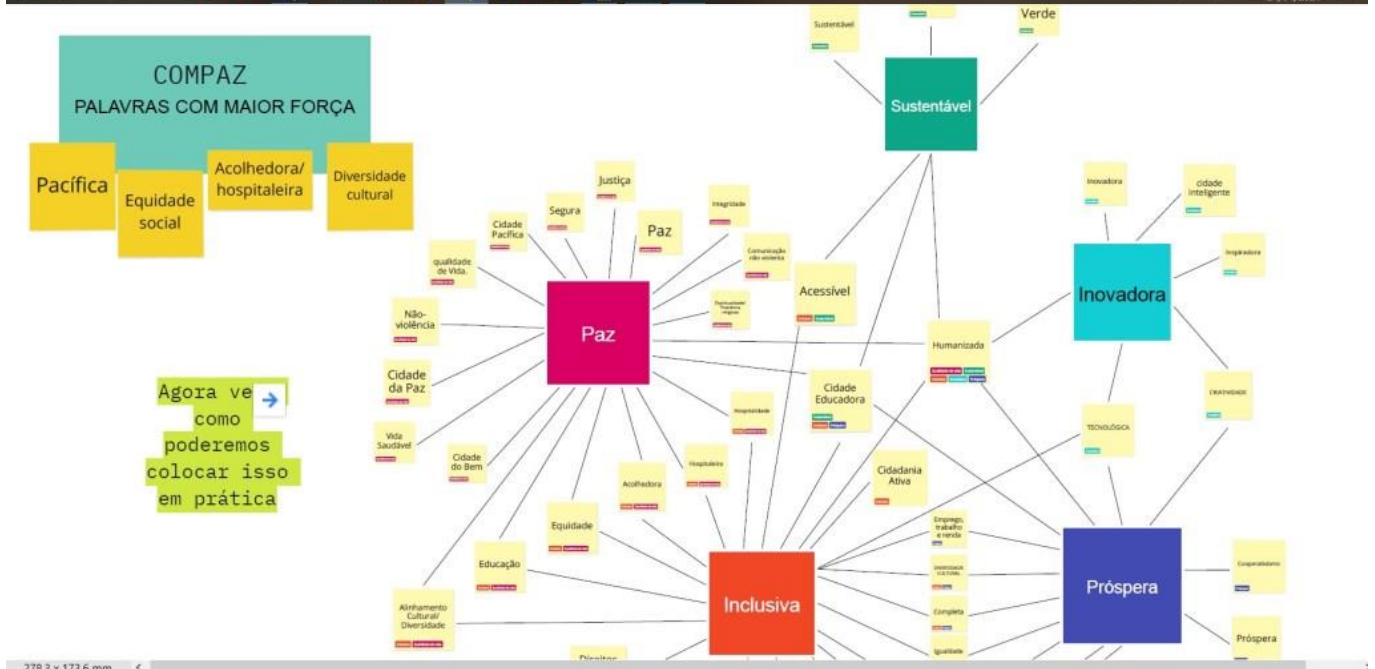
COMPAZ
PALAVRAS COM MAIOR FORÇA

Pacífica

Equidade social

Acolhedora/ hospitaleira

Diversidade cultural

Agora ve como poderemos colocar isso em prática

Sustentável

Verde

Sustentável

Justiça

Segura

Cidade Pacífica

Paz

Integridade

Comunicação não violenta

qualidade de Vida.

Não-violência

Cidade da Paz

Vida Saudável

Cidade do Bem

Paz

Acessível

Humanizada

Cidade Educadora

Hospitalidade

Hospitaleira

Acolhedora

Equidade

Educação

Alinhamento Cultural/ Diversidade

Cidadania Ativa

Inclusiva

Direitos

Emprego, trabalho e renda

Completa

Igualitária

Inovadora

cidade inteligente

Inspiradora

Inovadora

CRIATIVIDADE

TECNOLÓGICA

Próspera

Cooperativismo

Próspera

278,3 x 173,6 mm